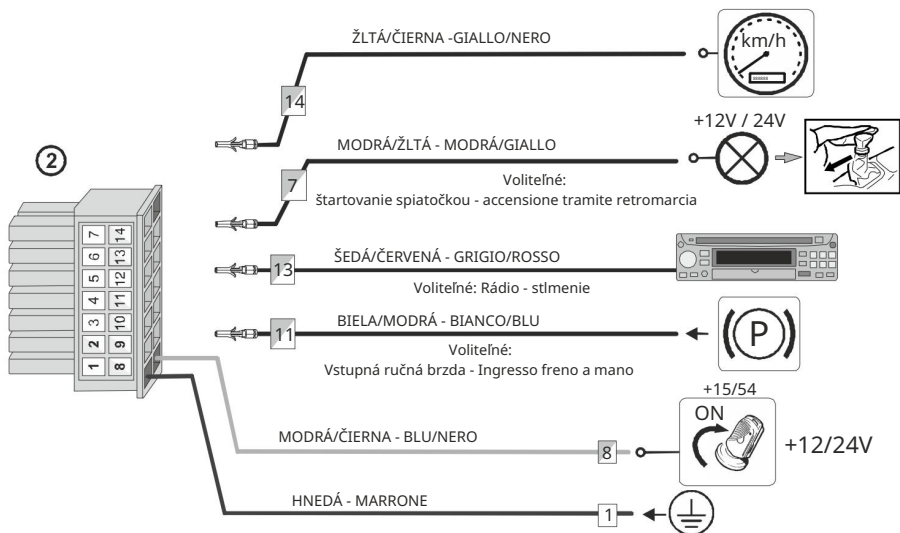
②

7 14
6 13
5 12
4 11
3 10
2 9
1 8

ŽLTÁ/ČIERNA -GIALLO/NERO

14

km/h

+12V / 24V

MODRÁ/ŽLTÁ - MODRÁ/GIALLO

7

Voliteľné:
štartovanie spiatočkou - accensione tramite retromarcia

ŠEDÁ/ČERVENÁ - GRIGIO/ROSSO

13

Voliteľné: Rádio - stlmenie

BIELA/MODRÁ - BIANCO/BLU

11

P

Voliteľné:
Vstupná ručná brzda - Ingresso freno a mano

+15/54

ON

MODRÁ/ČIERNA - BLU/NERO

8

+12/24V

HNEDÁ - MARRONE

1